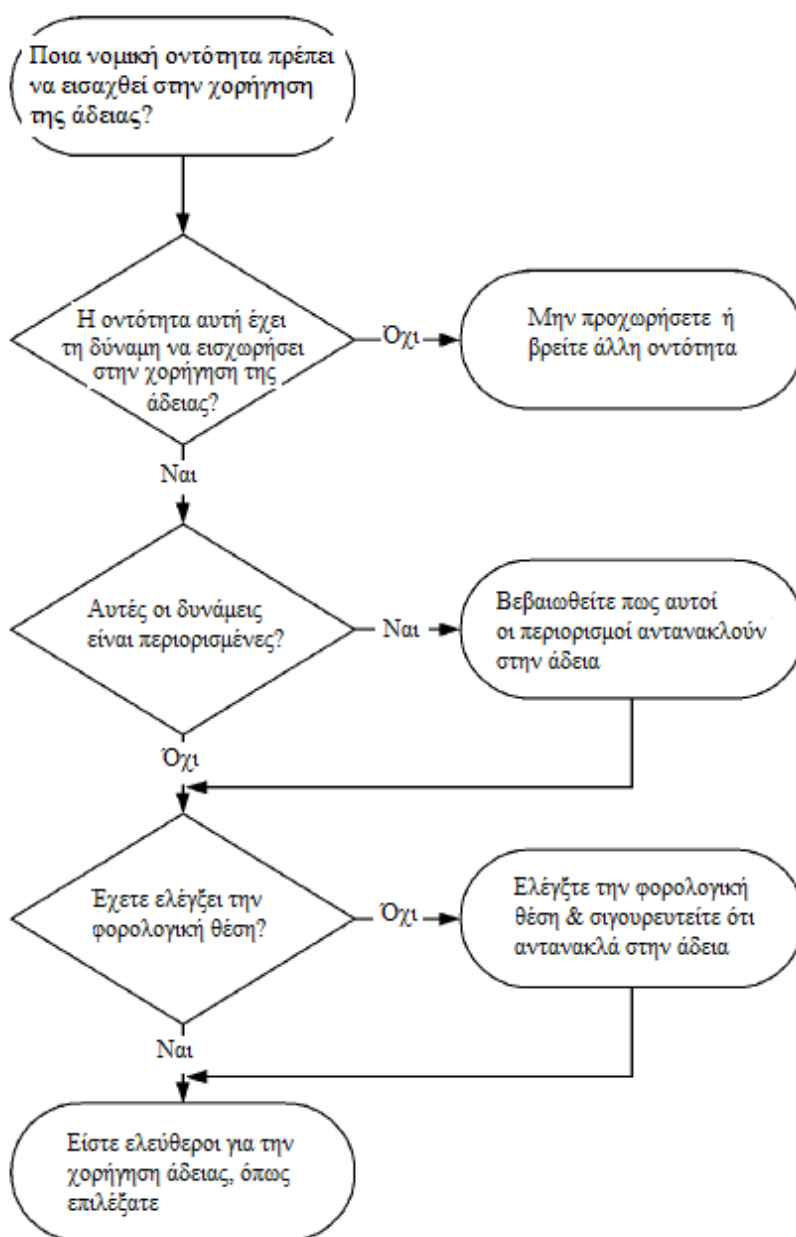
Ποια νομική οντότητα πρέπει να εισαχθεί στην χορήγηση της άδειας?

Η οντότητα αυτή έχει τη δύναμη να εισχωρήσει στην χορήγηση της άδειας?

Όχι

Μην προχωρήσετε ή βρείτε άλλη οντότητα

Ναι

Αυτές οι δυνάμεις είναι περιορισμένες?

Ναι

Βεβαιωθείτε πως αυτοί οι περιορισμοί αντανακλούν στην άδεια

Όχι

Εχετε ελέγξει την φορολογική θέση?

Όχι

Ελέγξτε την φορολογική θέση & σιγουρευτείτε ότι αντανακλά στην άδεια

Ναι

Είστε ελεύθεροι για την χορήγηση άδειας, όπως επιλέξατε